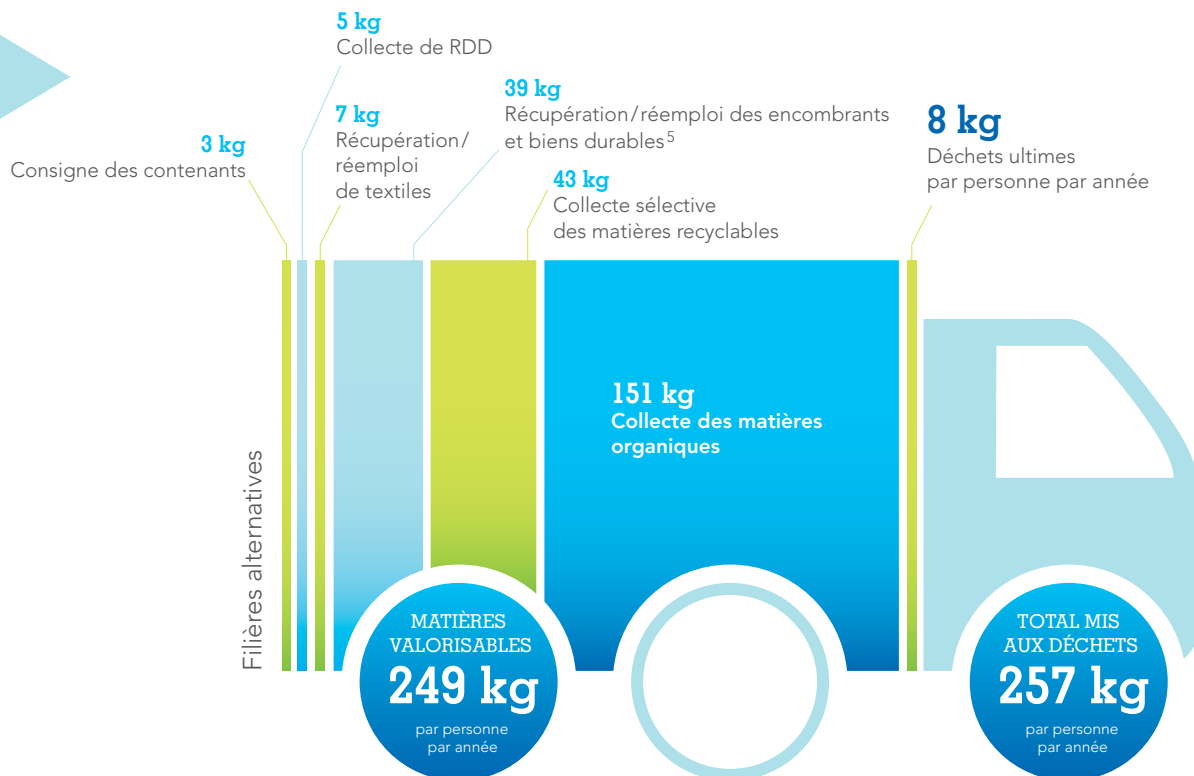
5 kg
Collecte de RDD

39 kg
Récupération/réemploi des encombrants et biens durables$^5$

7 kg
Récupération/réemploi de textiles

3 kg
Consigne des contenants

8 kg
Déchets ultimes par personne par année

43 kg
Collecte sélective des matières recyclables

151 kg
Collecte des matières organiques

Filières alternatives

MATIÈRES VALORISABLES
249 kg
par personne par année

TOTAL MIS AUX DÉCHETS
257 kg
par personne par année